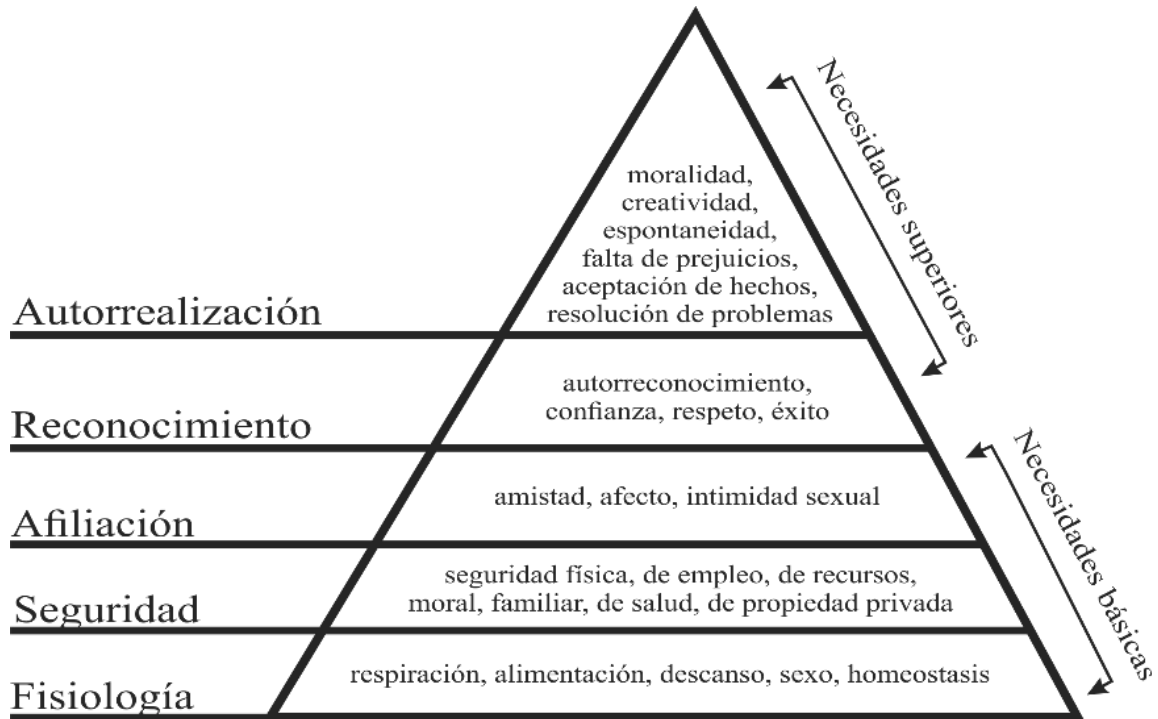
Necesidades superiores

Necesidades básicas

moralidad, creatividad, espontaneidad, falta de prejuicios, aceptación de hechos, resolución de problemas

Autorrealización

autorreconocimiento, confianza, respeto, éxito

Reconocimiento

amistad, afecto, intimidad sexual

Afiliación

seguridad física, de empleo, de recursos, moral, familiar, de salud, de propiedad privada

Seguridad

respiración, alimentación, descanso, sexo, homeostasis

Fisiología